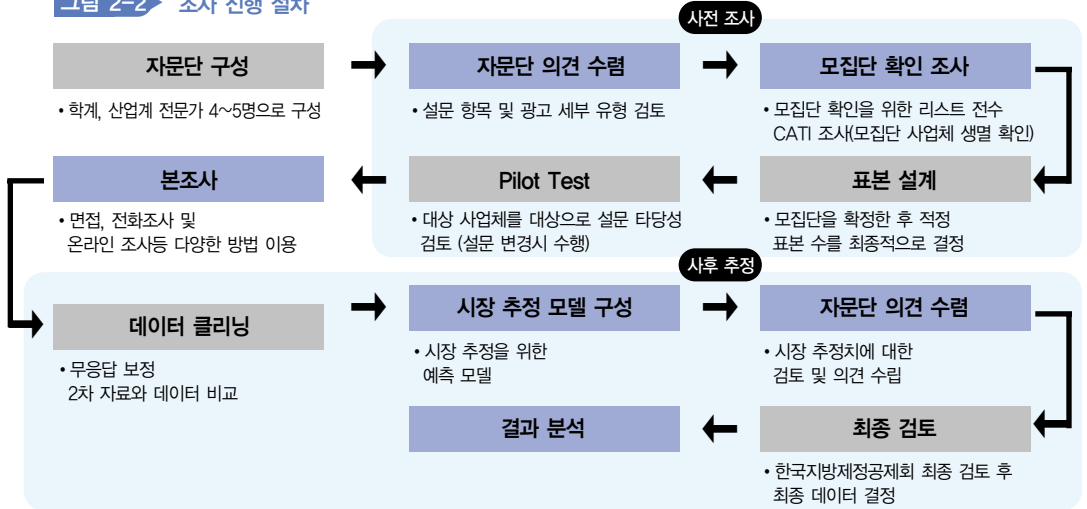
그림 2-2 조사 진행 절차

사전 조사

자문단 구성
• 학계, 산업계 전문가 4~5명으로 구성

자문단 의견 수렴
• 설문 항목 및 광고 세부 유형 검토

모집단 확인 조사
• 모집단 확인을 위한 리스트 전수 CATI 조사(모집단 사업체 생멸 확인)

본조사
• 면접, 전화조사 및 온라인 조사등 다양한 방법 이용

Pilot Test
• 대상 사업체를 대상으로 설문 타당성 검토 (설문 변경시 수행)

표본 설계
• 모집단을 확정한 후 적정 표본 수를 최종적으로 결정

사후 추정

데이터 클리닝
• 무응답 보정 2차 자료와 데이터 비교

시장 추정 모델 구성
• 시장 추정을 위한 예측 모델

자문단 의견 수렴
• 시장 추정치에 대한 검토 및 의견 수립

결과 분석

최종 검토
• 한국지방제정공제회 최종 검토 후 최종 데이터 결정